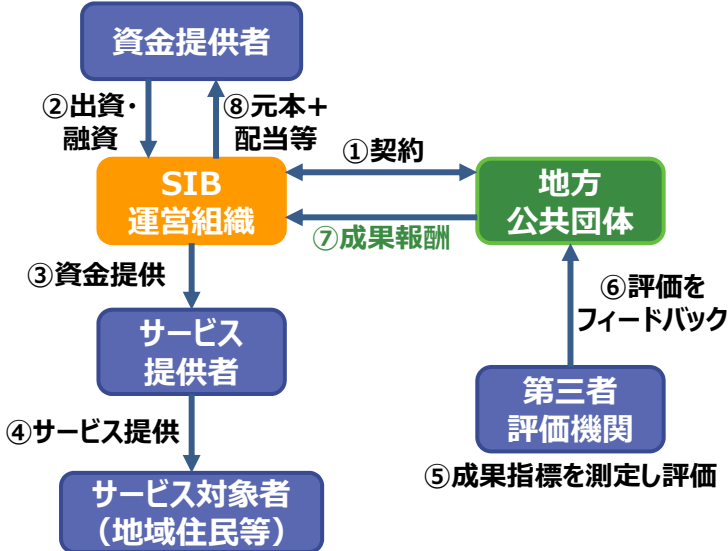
資金提供者

②出資・
融資

⑧元本＋
配当等

①契約

SIB
運営組織

⑦成果報酬

地方
公共団体

③資金提供

サービス
提供者

⑥評価を
フィードバック

第三者
評価機関

④サービス提供

⑤成果指標を測定し評価

サービス対象者
（地域住民等）